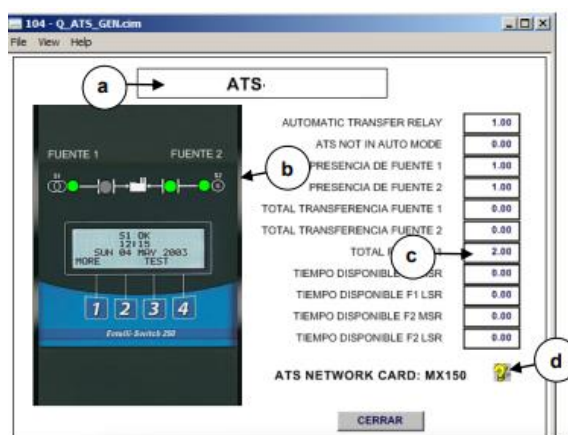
104 - Q_ATS_GEN.cim
File View Help

a

ATS

FUENTE 1 FUENTE 2

S1 S2

S1 OK
12:15
SUN 04 MAY 2003
MORE TEST

1 2 3 4

b

AUTOMATIC TRANSFER RELAY 1.00
ATS NOT IN AUTO MODE 0.00
PRESENCIA DE FUENTE 1 1.00
PRESENCIA DE FUENTE 2 1.00
TOTAL TRANSFERENCIA FUENTE 1 0.00
TOTAL TRANSFERENCIA FUENTE 2 0.00
TOTAL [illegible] 2.00
TIEMPO DISPONIBLE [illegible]SR 0.00
TIEMPO DISPONIBLE F1 LSR 0.00
TIEMPO DISPONIBLE F2 MSR 0.00
TIEMPO DISPONIBLE F2 LSR 0.00

c

ATS NETWORK CARD: MX150

d

CERRAR